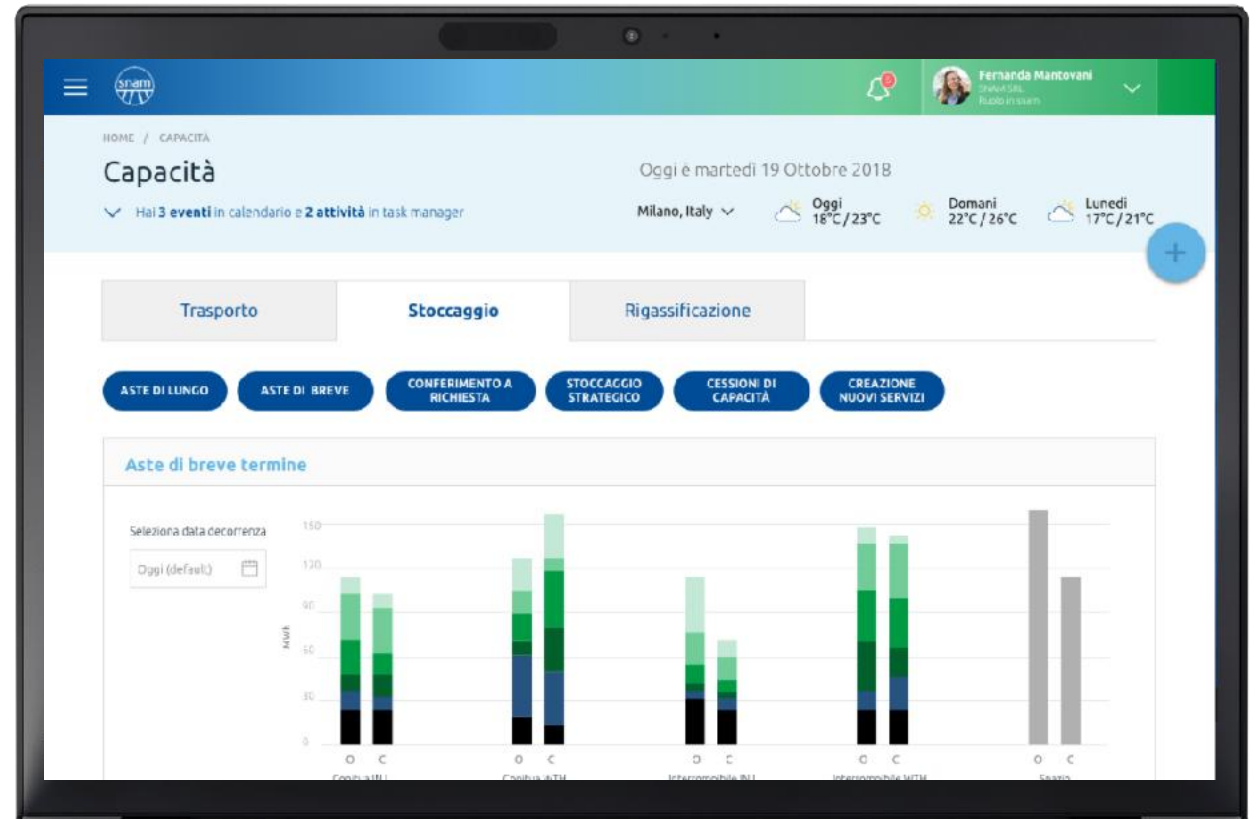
snam

Fernanda Mantovani
SNAM SRL
Ruolo in snam

HOME / CAPACITÀ

Capacità

Hai 3 eventi in calendario e 2 attività in task manager

Oggi è martedì 19 Ottobre 2018

Milano, Italy

Oggi 18°C / 23°C

Domani 22°C / 26°C

Lunedì 17°C / 21°C

+

Trasporto

Stoccaggio

Rigassificazione

ASTE DI LUNGO

ASTE DI BREVE

CONFERIMENTO A RICHIESTA

STOCCAGGIO STRATEGICO

CESSIONI DI CAPACITÀ

CREAZIONE NUOVI SERVIZI

Aste di breve termine

Seleziona data decorrenza

Oggi (default)

150
120
90
60
30
0

MWh

O C O C O C O C O C

Conitua INJ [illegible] Conitua WTH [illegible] Interrompibile INJ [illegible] Interrompibile WTH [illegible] Spazio